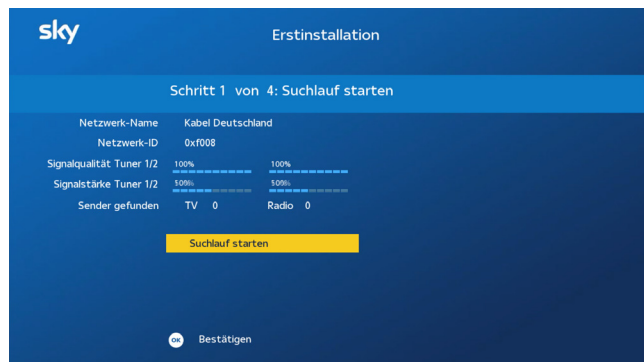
sky

Erstinstallation

Schritt 1 von 4: Suchlauf starten

| | | |
|---|---|---|
| Netzwerk-Name | Kabel Deutschland | |
| Netzwerk-ID | 0xf008 | |
| Signalqualität Tuner 1/2 | 100% | 100% |
| Signalstärke Tuner 1/2 | 50% | 50% |
| Sender gefunden | TV 0 | Radio 0 |

Suchlauf starten

OK Bestätigen